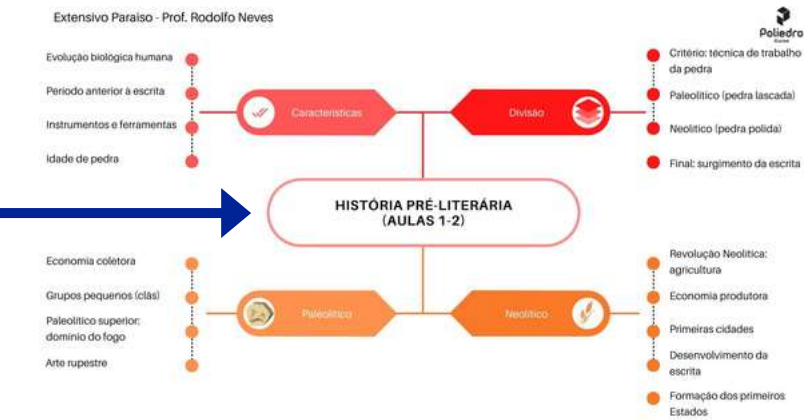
Extensivo Paraiso - Prof. Rodolfo Neves

Poliedro

Evolução biológica humana

Período anterior à escrita

Instrumentos e ferramentas

Idade de pedra

Características

Divisão

Critério: técnica de trabalho da pedra

Paleolítico (pedra lascada)

Neolítico (pedra polida)

Final: surgimento da escrita

HISTÓRIA PRÉ-LITERÁRIA
(AULAS 1-2)

Economia coletora

Grupos pequenos (clãs)

Paleolítico superior: domínio do fogo

Arte rupestre

Paleolítico

Neolítico

Revolução Neolítica: agricultura

Economia produtora

Primeiras cidades

Desenvolvimento da escrita

Formação dos primeiros Estados